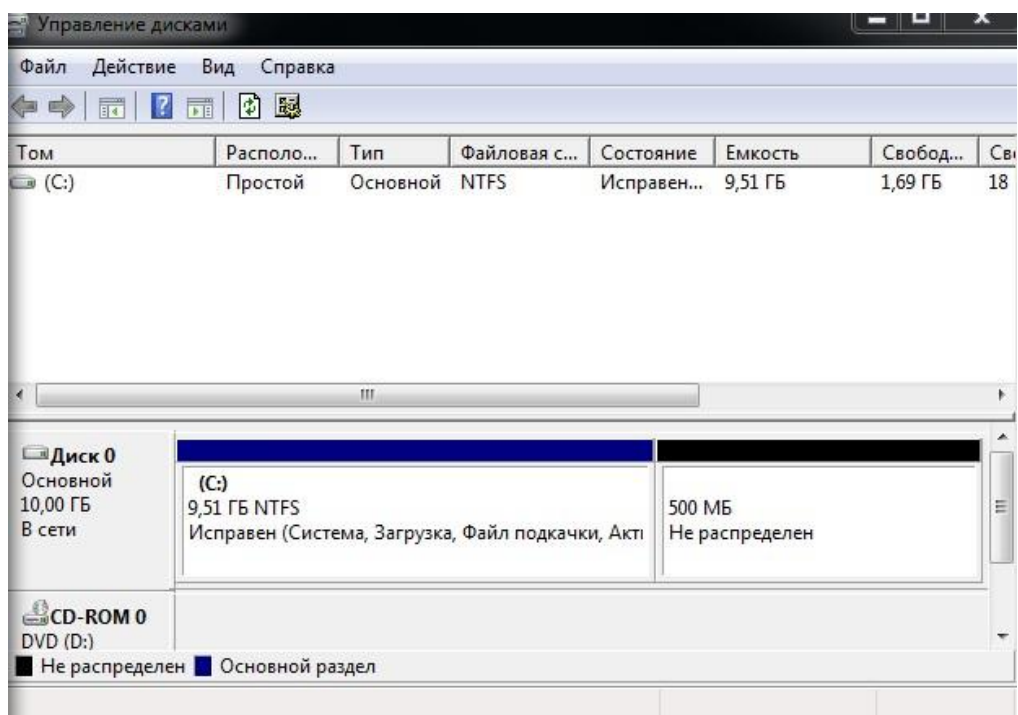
Управление дисками

Файл Действие Вид Справка

| Том | Располо... | Тип | Файловая с... | Состояние | Емкость | Свобод... | Св |
|---|---|---|---|---|---|---|---|
| (C:) | Простой | Основной | NTFS | Исправен... | 9,51 ГБ | 1,69 ГБ | 18 |

Диск 0
Основной
10,00 ГБ
В сети

(C:)
9,51 ГБ NTFS
Исправен (Система, Загрузка, Файл подкачки, Акт

500 МБ
Не распределен

CD-ROM 0
DVD (D:)

Не распределен Основной раздел